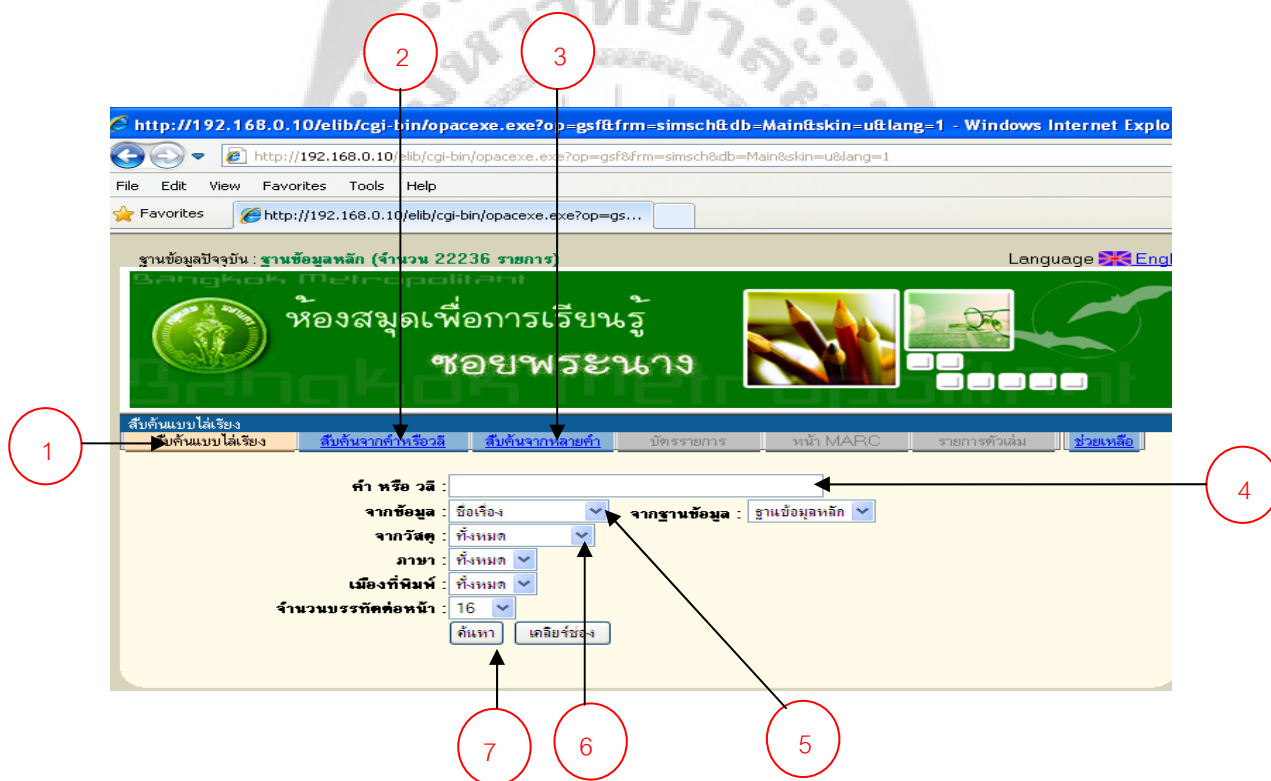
2

3

http://192.168.0.10/elib/cgi-bin/opacexe.exe?op=gsf&frm=simsch&db=Main&skin=u&lang=1 - Windows Internet Explo

http://192.168.0.10/elib/cgi-bin/opacexe.exe?op=gsf&frm=simsch&db=Main&skin=u&lang=1

File Edit View Favorites Tools Help

Favorites http://192.168.0.10/elib/cgi-bin/opacexe.exe?op=gs...

ฐานข้อมูลปัจจุบัน : ฐานข้อมูลหลัก (จำนวน 22236 รายการ)

Language Engl

Bangkok Metropolitan

ห้องสมุดเพื่อการเรียนรู้

ซอยพระนาง

Bangkok Metropolitan

สืบค้นแบบไล่เรียง

1

สืบค้นแบบไล่เรียง | สืบค้นจากคำหรือวลี | สืบค้นจากหลายคำ | บัตรรายการ | หน้า MARC | รายการตัวเล่ม | ช่วยเหลือ

คำ หรือ วลี :

4

จากข้อมูล : ชื่อเรื่อง

จากฐานข้อมูล : ฐานข้อมูลหลัก

จากวัสดุ : ทั้งหมด

ภาษา : ทั้งหมด

เมืองที่พิมพ์ : ทั้งหมด

จำนวนบรรทัดต่อหน้า : 16

ค้นหา

เคลียร์ช่อง

7

6

5